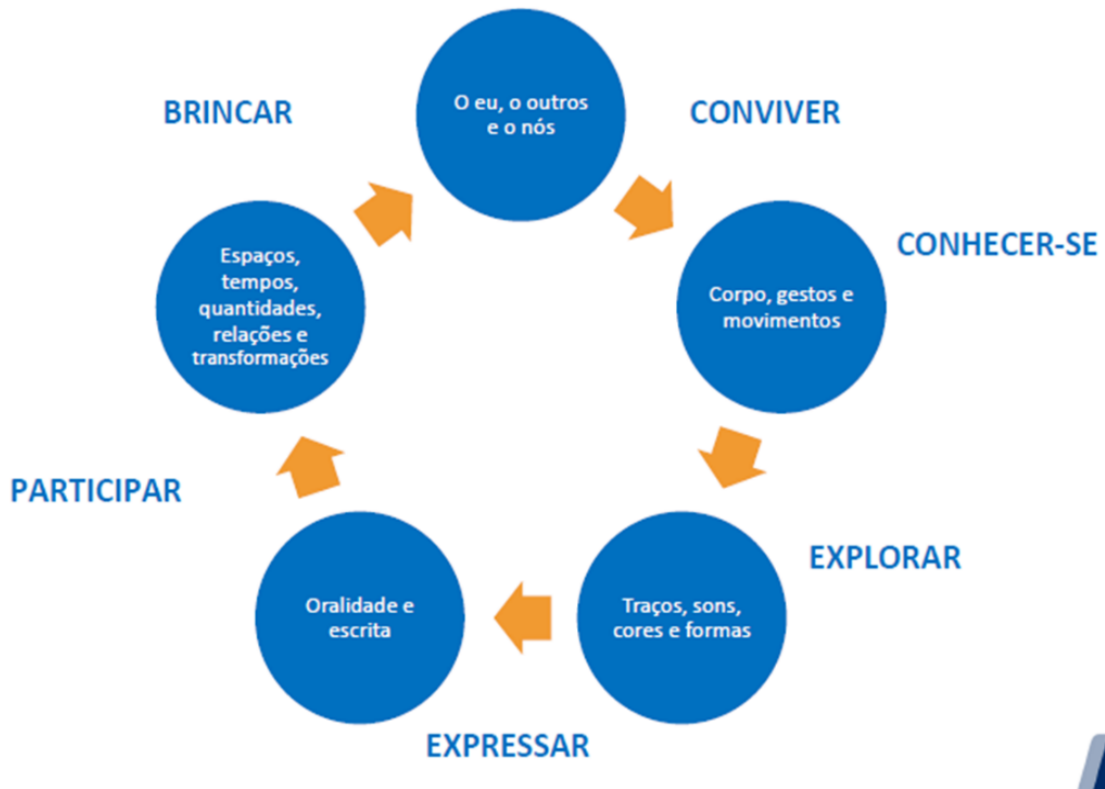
BRINCAR

O eu, o outros e o nós

CONVIVER

CONHECER-SE

Espaços, tempos, quantidades, relações e transformações

Corpo, gestos e movimentos

PARTICIPAR

EXPLORAR

Oralidade e escrita

Traços, sons, cores e formas

EXPRESSAR